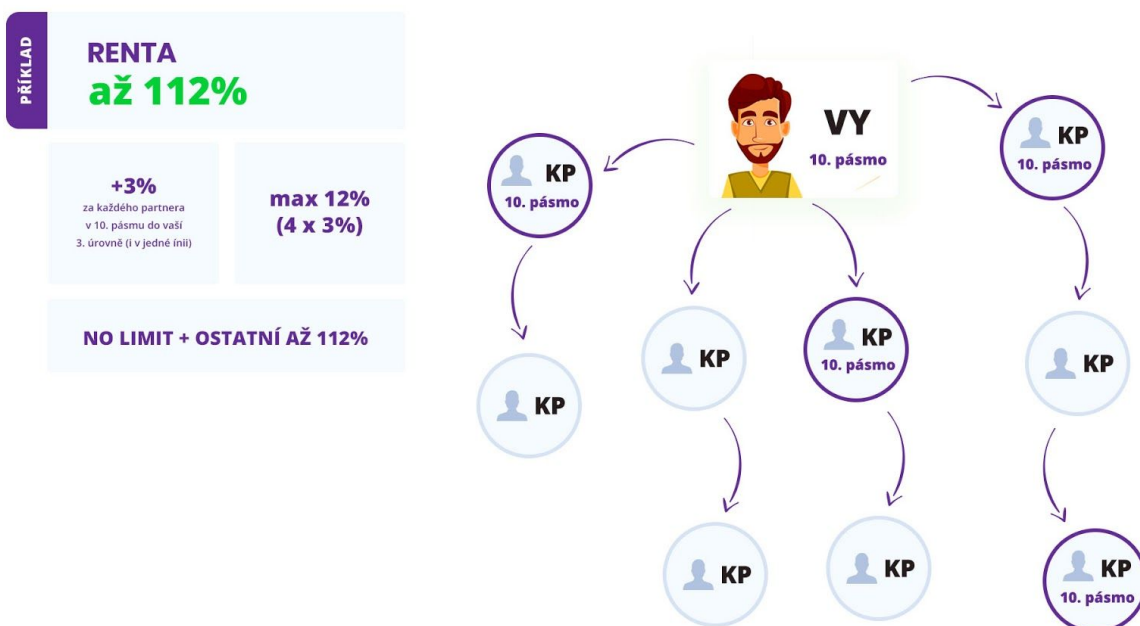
PŘÍKLAD

RENTA
až 112%

+3%
za každého partnera v 10. pásmu do vaší 3. úrovně (i v jedné ínii)

max 12%
(4 x 3%)

NO LIMIT + OSTATNÍ AŽ 112%

VY
10. pásmo

KP
10. pásmo

KP
10. pásmo

KP

KP

KP
10. pásmo

KP

KP

KP

KP

KP
10. pásmo